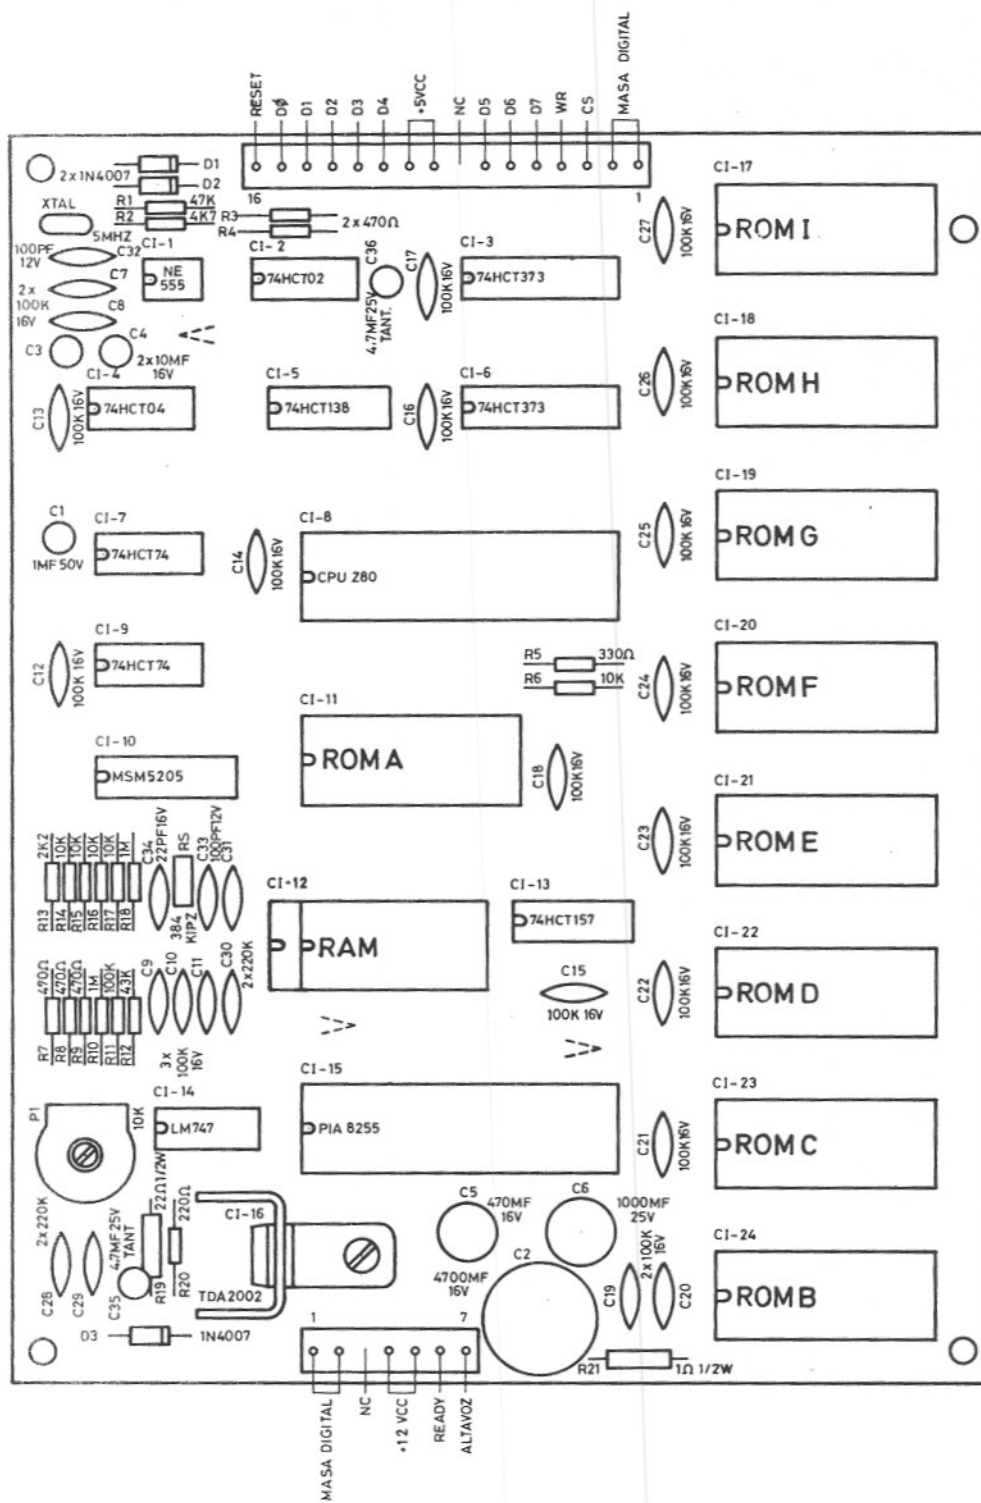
RESET
D0
D1
D2
D3
D4
+5VCC
NC
D5
D6
D7
WR
CS
MASA DIGITAL

16
1

2 x 1N4007
D1
D2
XTAL
R1 47K
R2 4K7
R3
R4
2 x 470Ω
5MHZ
100PF 12V
C32
CI-1
NE 555
C7
2 x 100K 16V
C8
C3
C4
2x10MF 16V
CI-2
74HC702
C36
4,7MF25V TANT.
C17
100K 16V
CI-3
74HCT373
CI-17
C27
100K 16V
ROM I
CI-18
C26
100K 16V
ROM H
CI-4
C13
100K 16V
74HCT04
CI-5
74HCT138
C16
100K 16V
CI-6
74HCT373
CI-19
C25
100K 16V
ROM G
C1
1MF 50V
CI-7
74HCT74
C14
100K 16V
CI-8
CPU Z80
CI-20
C24
100K 16V
ROM F
CI-9
C12
100K 16V
74HCT74
R5 330Ω
R6 10K
CI-11
ROM A
C18
100K 16V
CI-10
MSM5205
CI-21
C23
100K 16V
ROM E
2K2
10K
10K
10K
10K
1M
R13
R14
R15
R16
R17
R18
C34
22PF16V
R5
384 KIPZ
C33
100PF12V
C31
CI-12
RAM
CI-13
74HCT157
CI-22
C22
100K16V
ROM D
470Ω
470Ω
470Ω
1M
100K
43K
R7
R8
R9
R10
R11
R12
C9
C10
C11
C30
2x220K
3x 100K 16V
C15
100K 16V
CI-15
PIA 8255
CI-23
C21
100K16V
ROM C
CI-14
P1
10K
LM747
22Ω1/2W
220Ω
CI-16
C5
470MF 16V
C6
1000MF 25V
2x 220K
47MF 25V TANT
C28
C29
C35
R19
R20
TDA2002
4700MF 16V
C2
C19
2x100K 16V
C20
CI-24
ROM B
D3
1N4007
R21
1Ω 1/2W
1
7
MASA DIGITAL
NC
+12 VCC
READY
ALTAVOZ